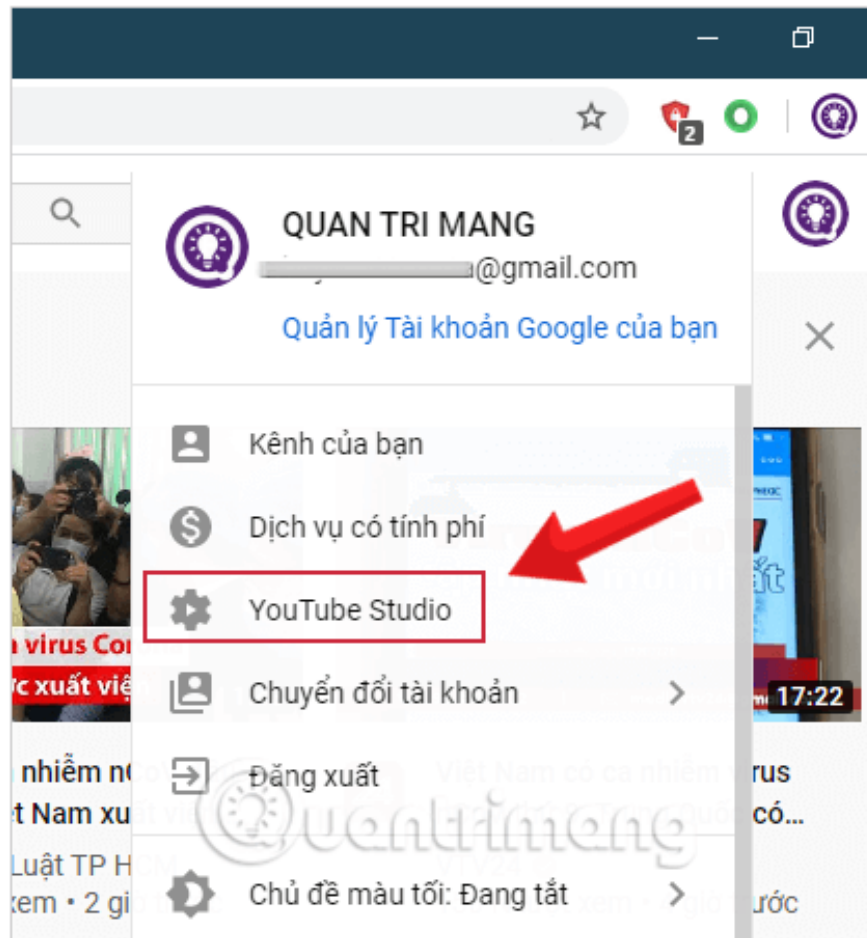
2

QUAN TRI MANG
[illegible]@gmail.com
Quản lý Tài khoản Google của bạn

Kênh của bạn
Dịch vụ có tính phí
YouTube Studio
Chuyển đổi tài khoản
Đăng xuất
Chủ đề màu tối: Đang tắt

virus Co
c xuất việ
nhiễm n
t Nam xu
Luật TP H
xem • 2 gi

17:22
Việt Nam có ca nhiễm virus
có...
VTV24
xem • giờ trước

Quantrimang